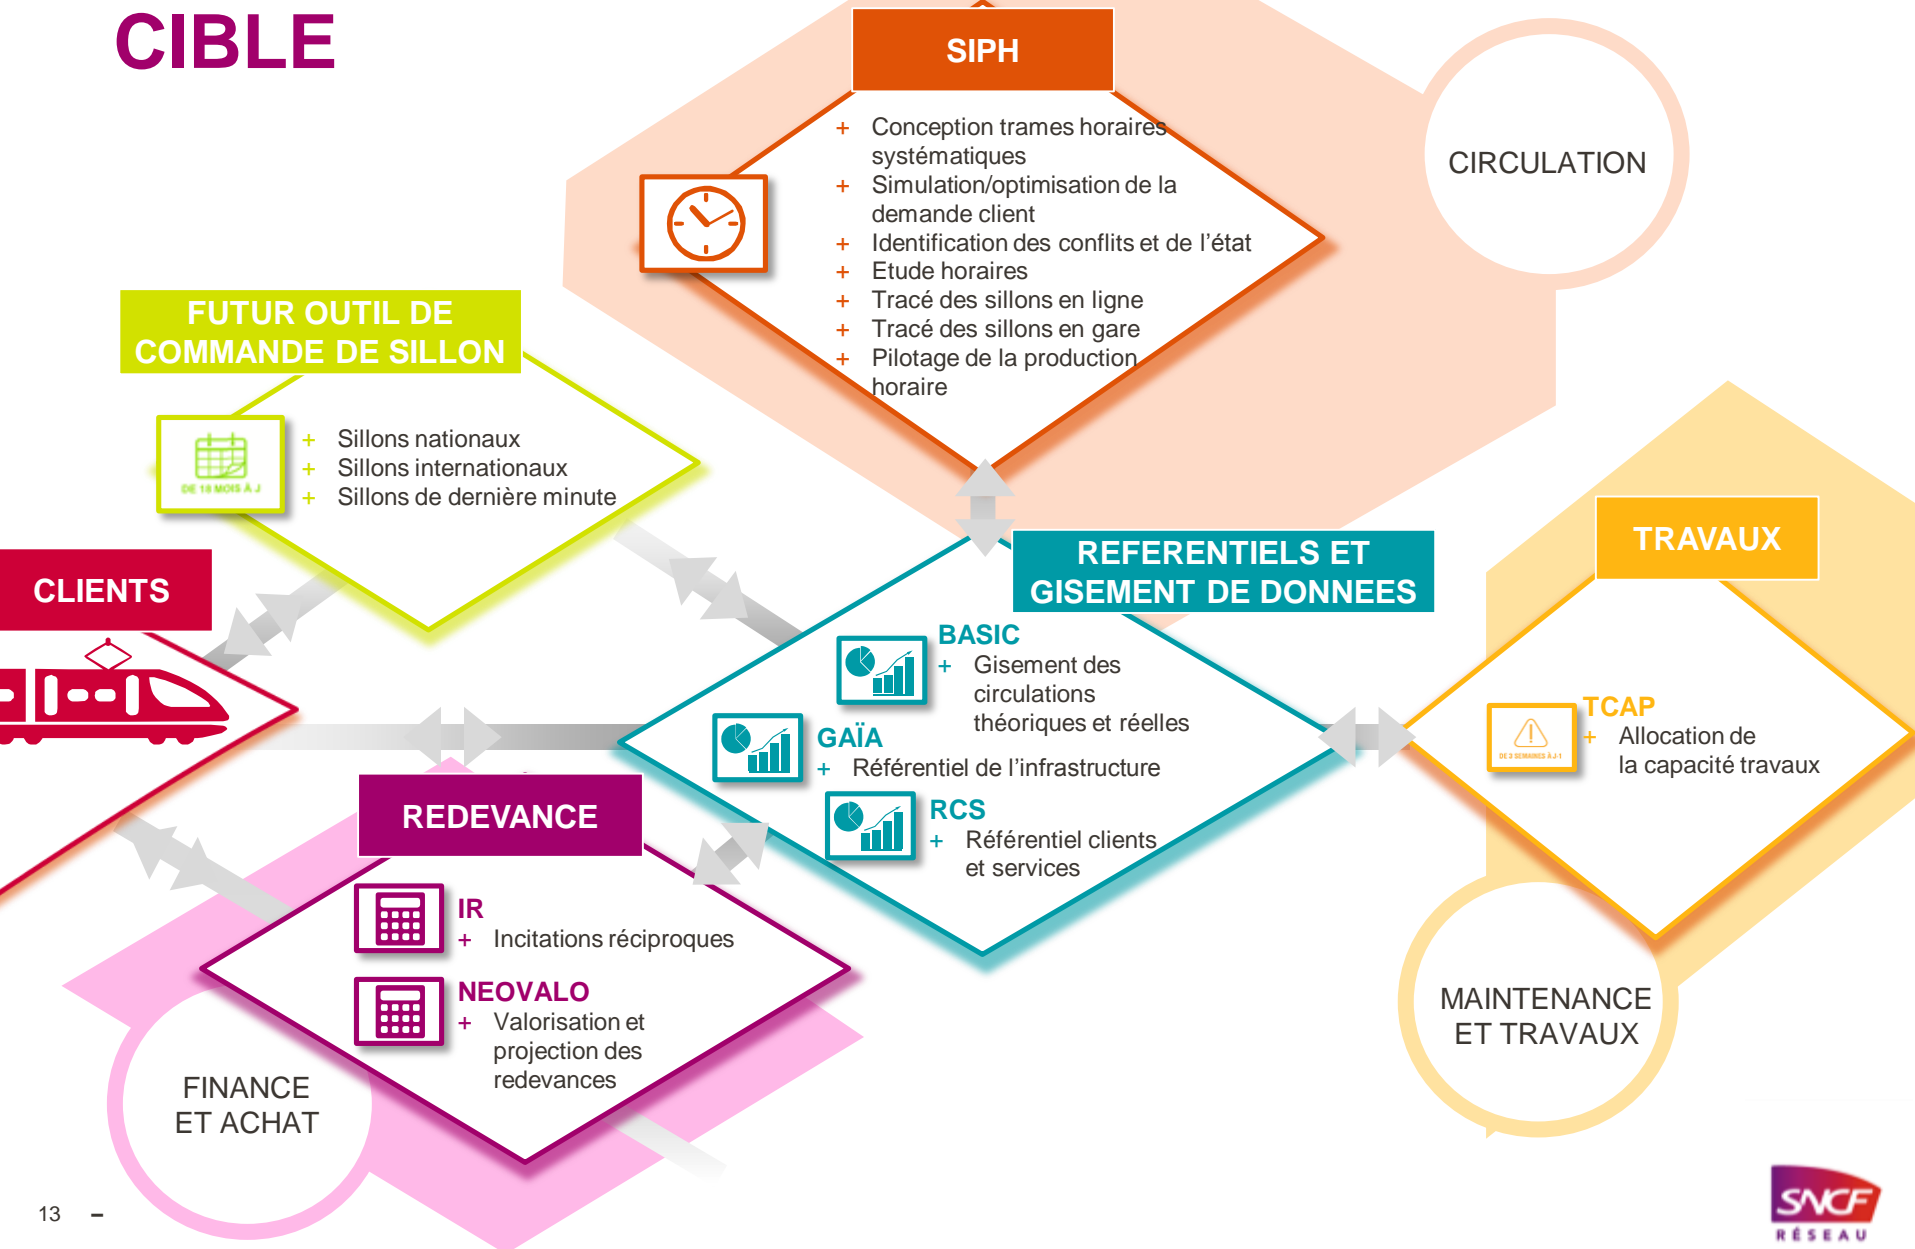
CIBLE

SIPH

+ Conception trames horaires systématiques
+ Simulation/optimisation de la demande client
+ Identification des conflits et de l'état
+ Etude horaires
+ Tracé des sillons en ligne
+ Tracé des sillons en gare
+ Pilotage de la production horaire

CIRCULATION

FUTUR OUTIL DE COMMANDE DE SILLON

DE 18 MOIS À J

+ Sillons nationaux
+ Sillons internationaux
+ Sillons de dernière minute

CLIENTS

REFERENTIELS ET GISEMENT DE DONNEES

BASIC
+ Gisement des circulations théoriques et réelles

GAÏA
+ Référentiel de l'infrastructure

RCS
+ Référentiel clients et services

TRAVAUX

DE 3 SEMAINES À J-1

TCAP
+ Allocation de la capacité travaux

REDEVANCE

IR
+ Incitations réciproques

NEOVALO
+ Valorisation et projection des redevances

FINANCE ET ACHAT

MAINTENANCE ET TRAVAUX

13 –

SNCF RÉSEAU